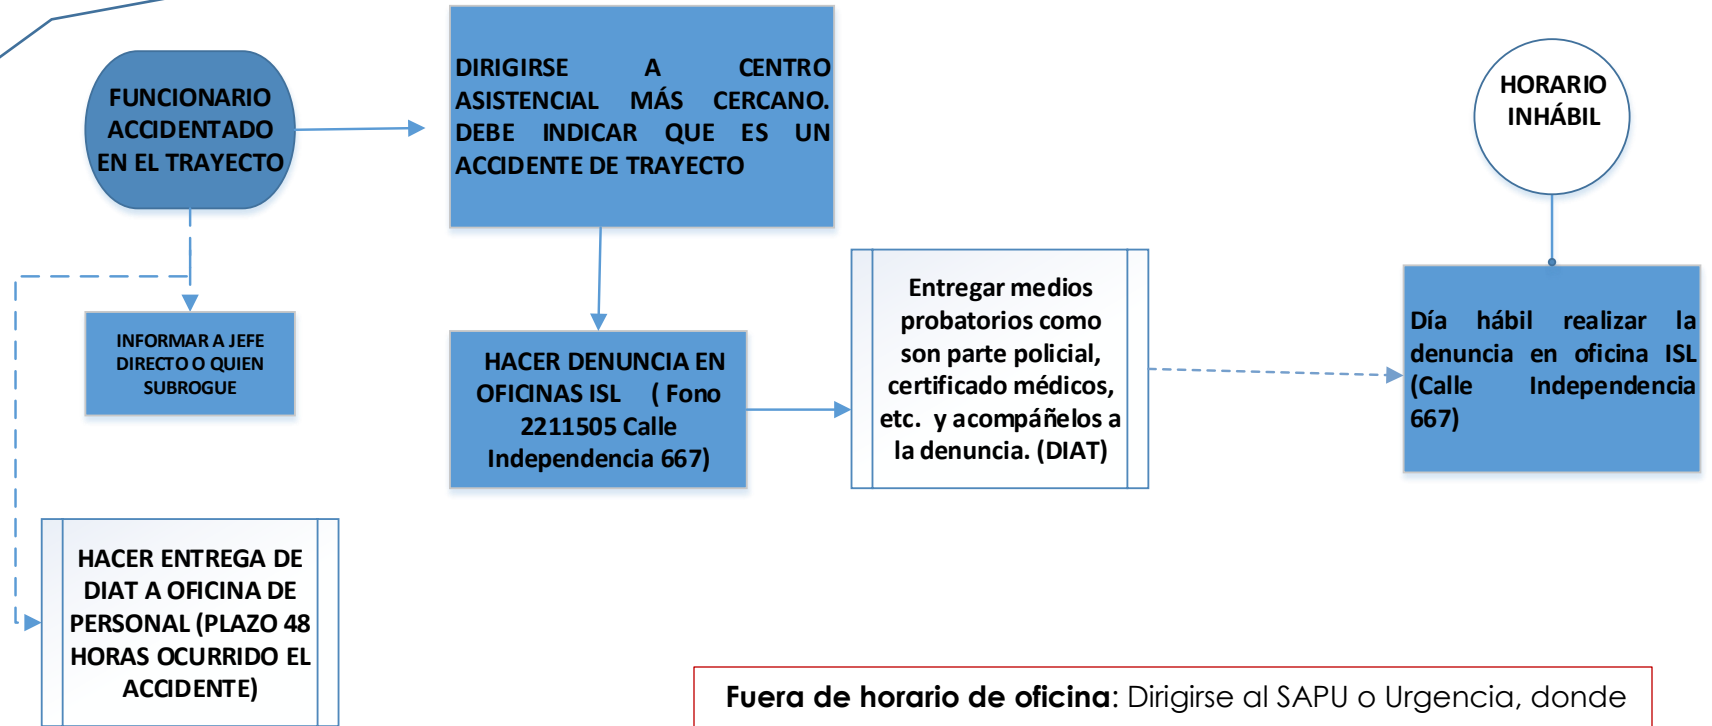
FUNCIONARIO ACCIDENTADO EN EL TRAYECTO

DIRIGIRSE A CENTRO ASISTENCIAL MÁS CERCANO. DEBE INDICAR QUE ES UN ACCIDENTE DE TRAYECTO

HORARIO INHÁBIL

INFORMAR A JEFE DIRECTO O QUIEN SUBROGUE

HACER DENUNCIA EN OFICINAS ISL ( Fono 2211505 Calle Independencia 667)

Entregar medios probatorios como son parte policial, certificado médicos, etc. y acompáñelos a la denuncia. (DIAT)

Día hábil realizar la denuncia en oficina ISL (Calle Independencia 667)

HACER ENTREGA DE DIAT A OFICINA DE PERSONAL (PLAZO 48 HORAS OCURRIDO EL ACCIDENTE)

Fuera de horario de oficina: Dirigirse al SAPU o Urgencia, donde